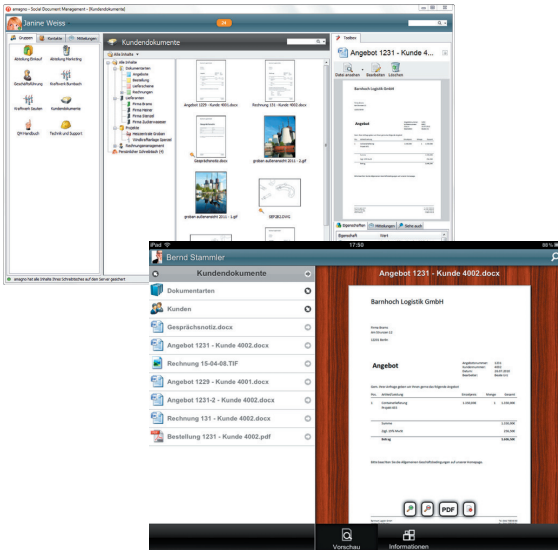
amagno - Social Document Management - [Kundendokumente]

Janine Weiss

Gruppen Kontakte Mitteilungen

Abteilung Einkauf
Abteilung Marketing
Geschäftsführung
Kreditorenbuchhaltung
Kreditoren buchen
Kundendokumente
QM Handbuch
Technik und Support

Kundendokumente

Alle Inhalte
Dokumentarten
Angebote
Bestellung
Lieferscheine
Rechnungen
Lieferanten
Firma Brams
Firma Heiner
Firma Stenzel
Firma Sucher-wasser
Projekte
Heizzentrale Gröben
Windkraftanlage Stendal
Rechnungsmanagement
Persönlicher Schreibtisch (1)

Angebot 1229 - Kunde 4001.docx
Rechnung 131 - Kunde 4002.docx
Gesprächsnotiz.docx
groben aussenansicht 2011 - 2.gif
groben aussenansicht 2011 - 1.gif
SEFQKLDWG

Toolbox

Angebot 1231 - Kunde 4...

Datei ansehen Bearbeiten Löschen

Barnhoch Logistik GmbH

Angebot

Eigenschaften Mitteilungen Siehe auch

Eigenschaft Start

amagno hat alle Inhalte Ihres Schreibtisches auf dem Server gesichert

iPad 17:50 98 %

Bernd Stammler

Kundendokumente

Dokumentarten
Kunden
Gesprächsnotiz.docx
Angebot 1231 - Kunde 4002.docx
Rechnung 15-04-08.TIF
Angebot 1229 - Kunde 4001.docx
Angebot 1231-2 - Kunde 4002.docx
Rechnung 131 - Kunde 4002.docx
Bestellung 1231 - Kunde 4002.pdf

Angebot 1231 - Kunde 4002.docx

Barnhoch Logistik GmbH

Angebot

PDF

Vorschau Informationen